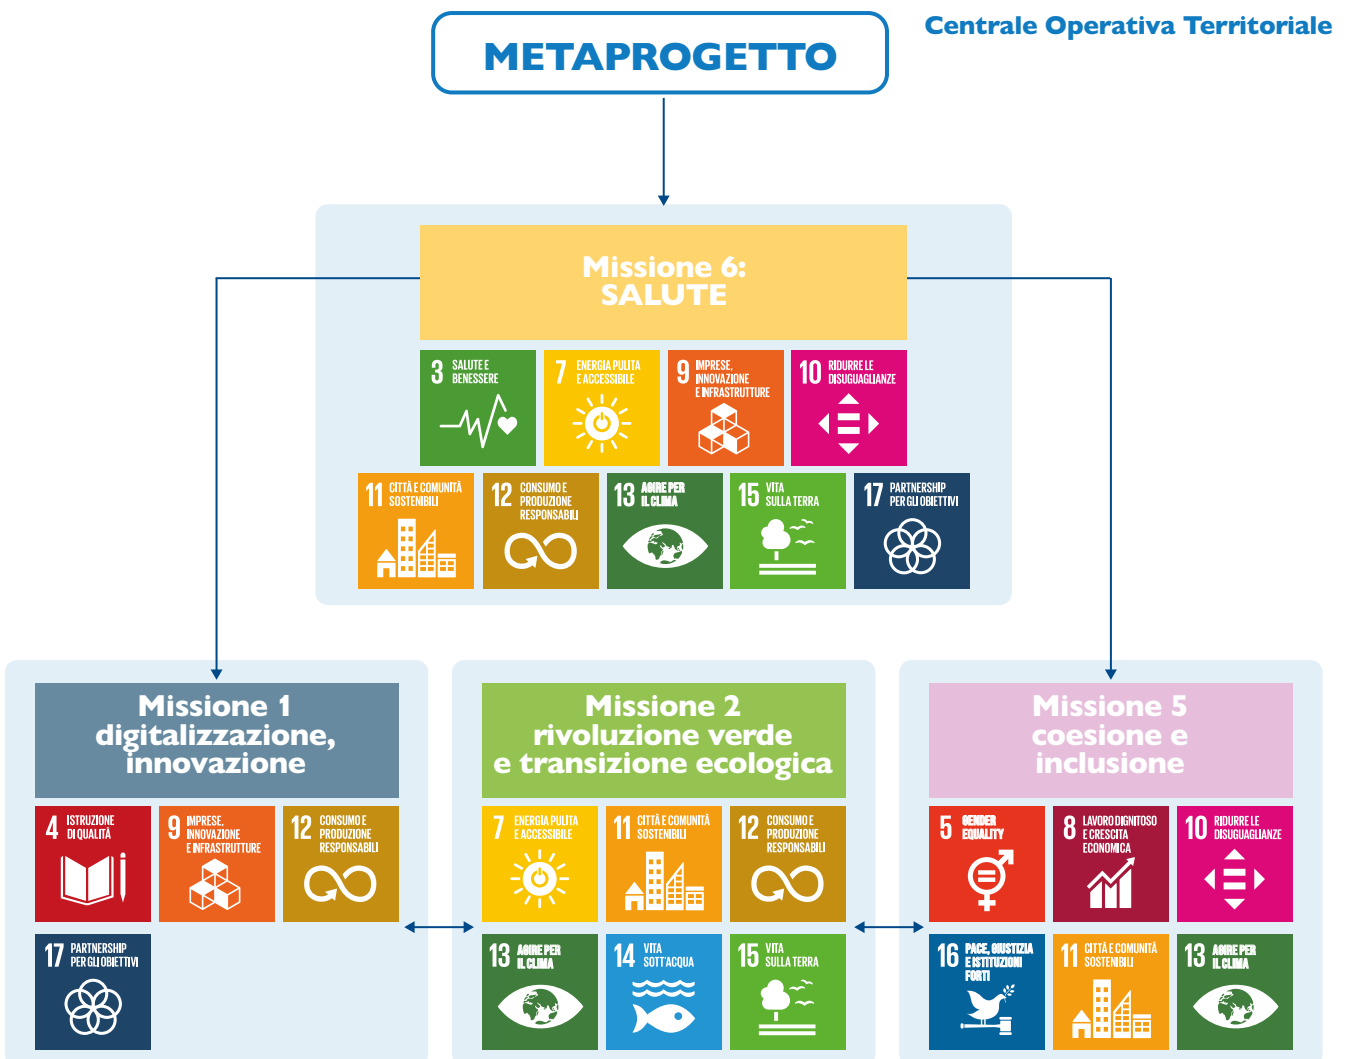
METAPROGETTO

Centrale Operativa Territoriale

Missione 6: SALUTE

3 SALUTE E BENESSERE

7 ENERGIA PULITA E ACCESSIBILE

9 IMPRESE, INNOVAZIONE E INFRASTRUTTURE

10 RIDURRE LE DISUGUAGLIANZE

11 CITTÀ E COMUNITÀ SOSTENIBILI

12 CONSUMO E PRODUZIONE RESPONSABILI

13 AGIRE PER IL CLIMA

15 VITA SULLA TERRA

17 PARTNERSHIP PER GLI OBIETTIVI

Missione 1 digitalizzazione, innovazione

4 ISTRUZIONE DI QUALITÀ

9 IMPRESE, INNOVAZIONE E INFRASTRUTTURE

12 CONSUMO E PRODUZIONE RESPONSABILI

17 PARTNERSHIP PER GLI OBIETTIVI

Missione 2 rivoluzione verde e transizione ecologica

7 ENERGIA PULITA E ACCESSIBILE

11 CITTÀ E COMUNITÀ SOSTENIBILI

12 CONSUMO E PRODUZIONE RESPONSABILI

13 AGIRE PER IL CLIMA

14 VITA SOTT'ACQUA

15 VITA SULLA TERRA

Missione 5 coesione e inclusione

5 GENDER EQUALITY

8 LAVORO DIGNITOSO E CRESCITA ECONOMICA

10 RIDURRE LE DISUGUAGLIANZE

16 PACE, GIUSTIZIA E ISTITUZIONI FORTI

11 CITTÀ E COMUNITÀ SOSTENIBILI

13 AGIRE PER IL CLIMA